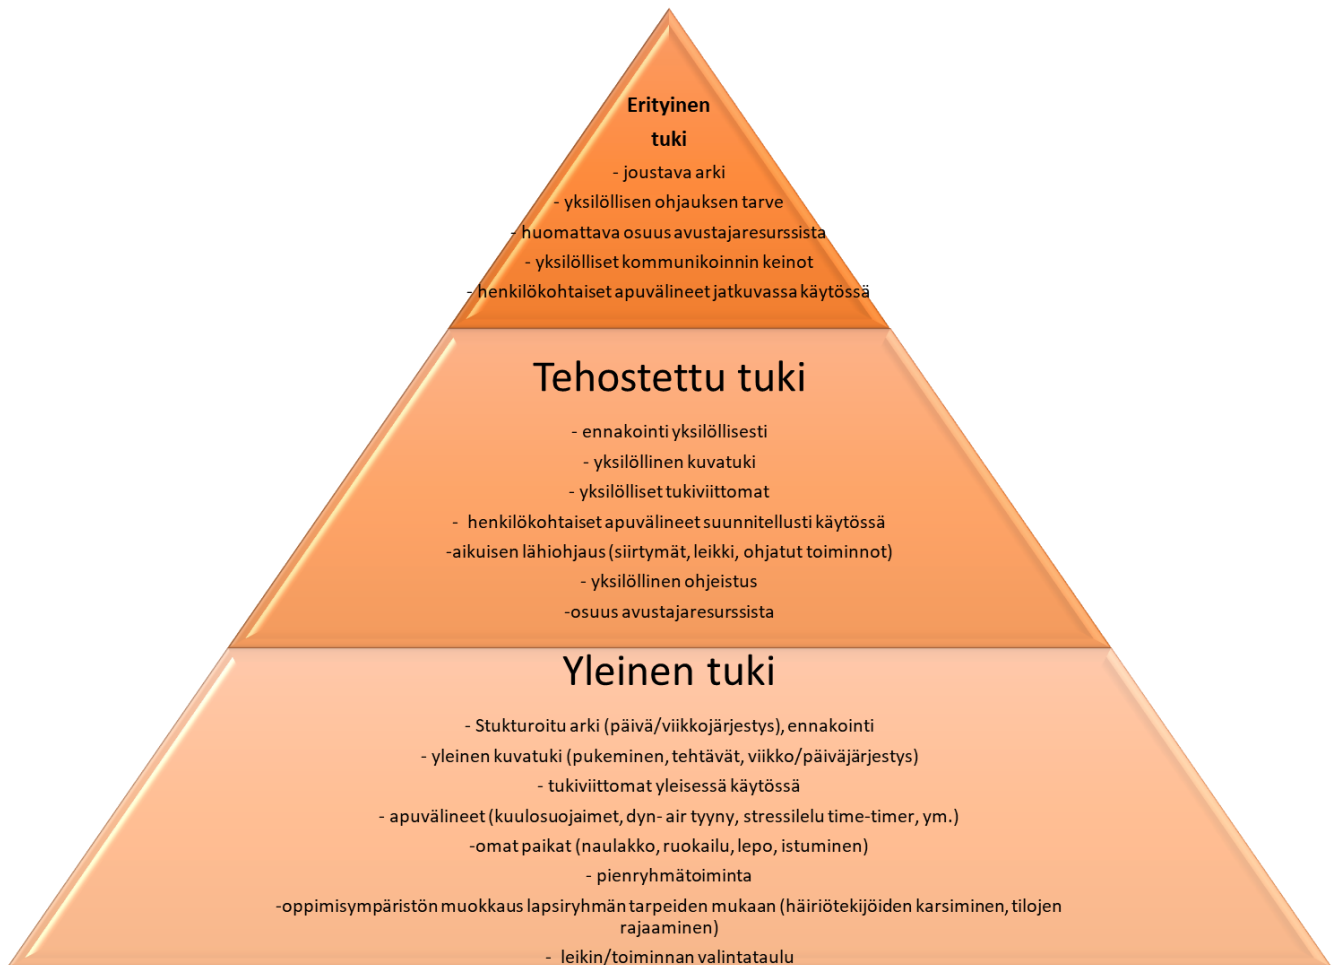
Erityinen tuki

- joustava arki
- yksilöllisen ohjauksen tarve
- huomattava osuus avustajaresurssista
- yksilölliset kommunikoinnin keinot
- henkilökohtaiset apuvälineet jatkuvassa käytössä

Tehostettu tuki

- ennakointi yksilöllisesti
- yksilöllinen kuvatuki
- yksilölliset tukiviittomat
- henkilökohtaiset apuvälineet suunnitellusti käytössä
-aikuisen lähiohjaus (siirtymät, leikki, ohjatut toiminnot)
- yksilöllinen ohjeistus
-osuus avustajaresurssista

Yleinen tuki

- Stukturoitu arki (päivä/viikkojärjestys), ennakointi
- yleinen kuvatuki (pukeminen, tehtävät, viikko/päiväjärjestys)
- tukiviittomat yleisessä käytössä
- apuvälineet (kuulosuojaimet, dyn- air tyyny, stressilelu time-timer, ym.)
-omat paikat (naulakko, ruokailu, lepo, istuminen)
- pienryhmätoiminta
-oppimisympäristön muokkaus lapsiryhmän tarpeiden mukaan (häiriötekijöiden karsiminen, tilojen rajaaminen)
- leikin/toiminnan valintataulu